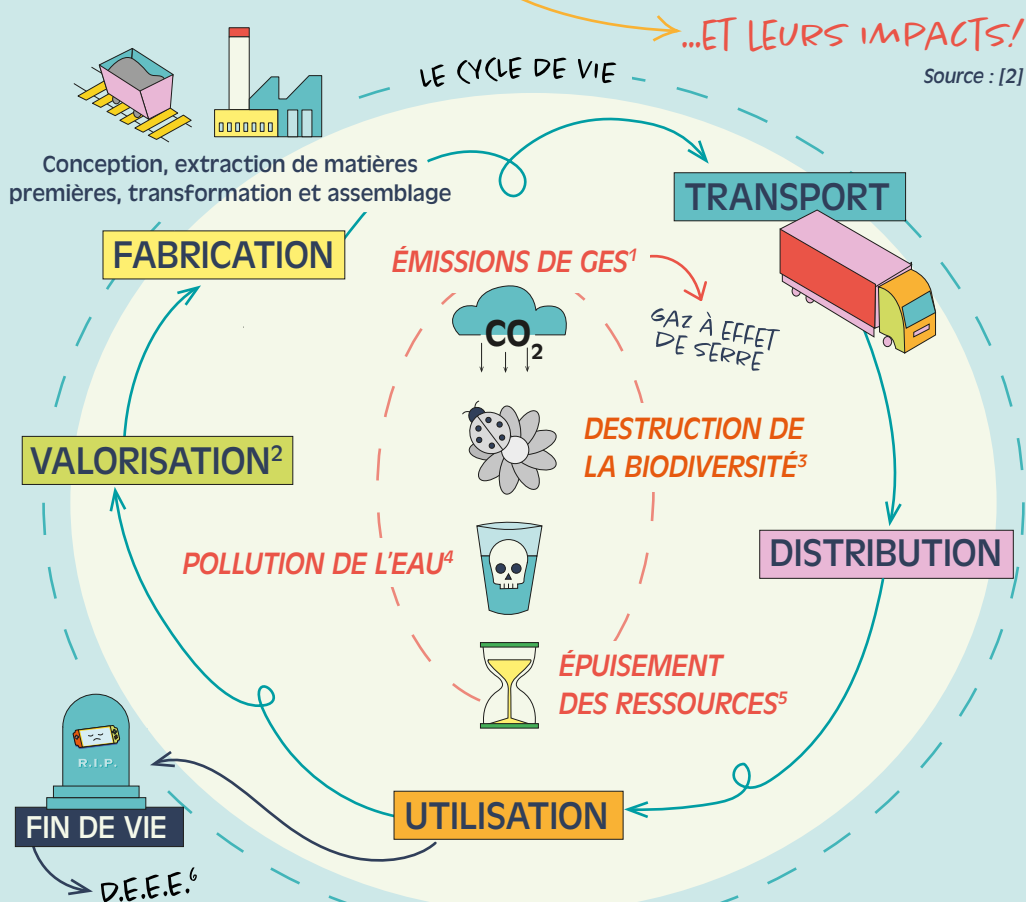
...ET LEURS IMPACTS!
Source : [2]

LE CYCLE DE VIE

Conception, extraction de matières premières, transformation et assemblage

FABRICATION

TRANSPORT

ÉMISSIONS DE GES$^1$

GAZ À EFFET DE SERRE

$CO_2$

DESTRUCTION DE LA BIODIVERSITÉ$^3$

VALORISATION$^2$

DISTRIBUTION

POLLUTION DE L'EAU$^4$

ÉPUISEMENT DES RESSOURCES$^5$

R.I.P.

FIN DE VIE

UTILISATION

D.E.E.E.$^6$